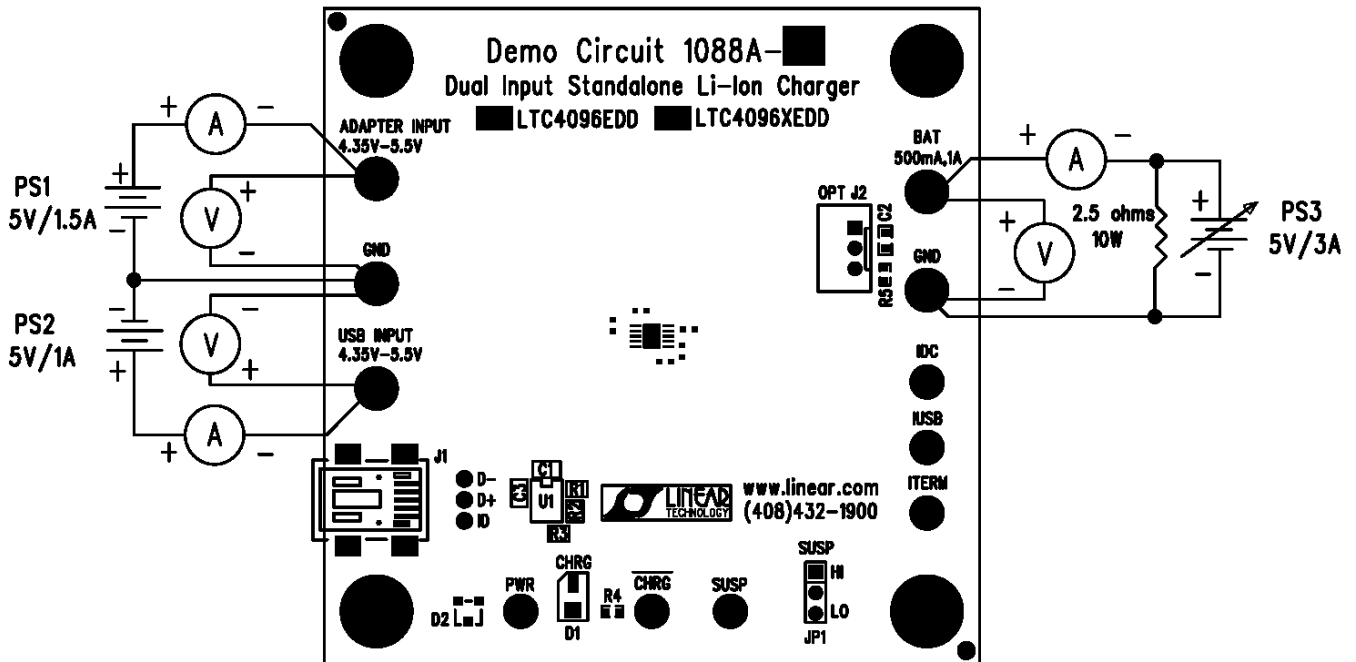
Demo Circuit 1088A-
Dual Input Standalone Li-Ion Charger
LTC4096EDD LTC4096XEDD

PS1
5V/1.5A

PS2
5V/1A

A
V
V
A

+ −
+
−
−
+
+ −

ADAPTER INPUT
4.35V-5.5V

GND

USB INPUT
4.35V-5.5V

BAT
500mA,1A

OPT J2

C2
R5

GND

IDC

IUSB

ITERM

+ A −
+ V −

2.5 ohms
10W

PS3
5V/3A

J1

D−
D+
ID

C1
U1
C3
R1
R2
R3

LINEAR TECHNOLOGY

www.linear.com
(408)432-1900

SUSP
HI
LO
JP1

D2
PWR
CHRG
D1
R4
$\overline{CHRG}$
SUSP